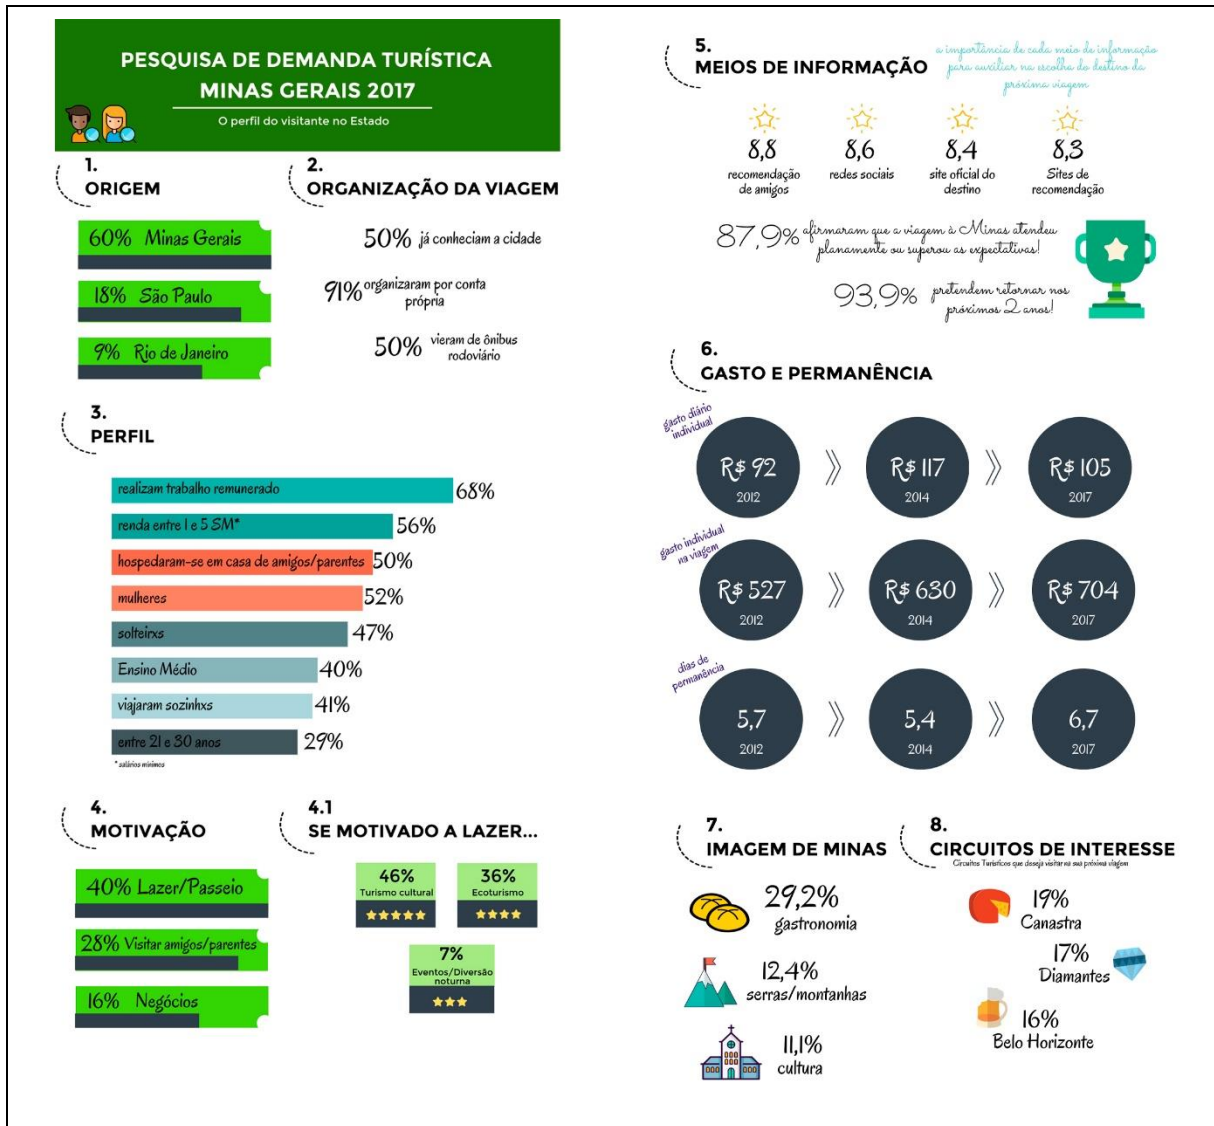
PESQUISA DE DEMANDA TURÍSTICA
MINAS GERAIS 2017
O perfil do visitante no Estado

1.
ORIGEM

60% Minas Gerais
18% São Paulo
9% Rio de Janeiro

2.
ORGANIZAÇÃO DA VIAGEM

50% já conheciam a cidade
91% organizaram por conta própria
50% vieram de ônibus rodoviário

3.
PERFIL

| | |
|---|---|
| realizam trabalho remunerado | 68% |
| renda entre 1 e 5 SM* | 56% |
| hospedaram-se em casa de amigos/parentes | 50% |
| mulheres | 52% |
| solteirxs | 47% |
| Ensino Médio | 40% |
| viajaram sozinhxs | 41% |
| entre 21 e 30 anos | 29% |

* salários mínimos

4.
MOTIVAÇÃO

40% Lazer/Passeio
28% Visitar amigos/parentes
16% Negócios

4.1
SE MOTIVADO A LAZER...

46% Turismo cultural ★★★★★
36% Ecoturismo ★★★★
7% Eventos/Diversão noturna ★★★

5.
MEIOS DE INFORMAÇÃO
a importância de cada meio de informação para auxiliar na escolha do destino da próxima viagem

8,8 recomendação de amigos
8,6 redes sociais
8,4 site oficial do destino
8,3 Sites de recomendação

87,9% afirmaram que a viagem à Minas atendeu planamente ou superou as expectativas!
93,9% pretendem retornar nos próximos 2 anos!

6.
GASTO E PERMANÊNCIA

gasto diário individual
R$ 92 2012 》 R$ 117 2014 》 R$ 105 2017

gasto individual na viagem
R$ 527 2012 》 R$ 630 2014 》 R$ 704 2017

dias de permanência
5,7 2012 》 5,4 2014 》 6,7 2017

7.
IMAGEM DE MINAS

29,2% gastronomia
12,4% serras/montanhas
11,1% cultura

8.
CIRCUITOS DE INTERESSE
Circuitos Turísticos que deseja visitar na sua próxima viagem

19% Canastra
17% Diamantes
16% Belo Horizonte